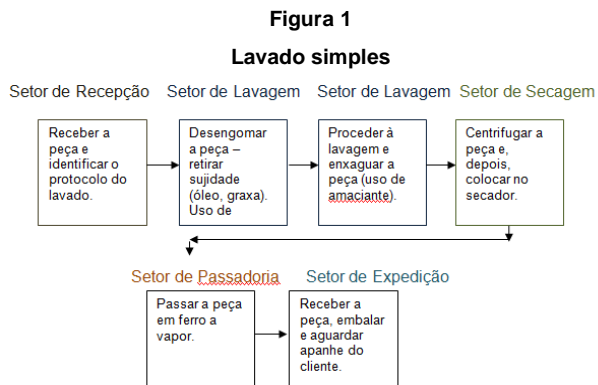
Figura 1

Lavado simples

Setor de Recepção

Receber a peça e identificar o protocolo do lavado.

Setor de Lavagem

Desengomar a peça – retirar sujidade (óleo, graxa). Uso de

Setor de Lavagem

Proceder à lavagem e enxaguar a peça (uso de amaciante).

Setor de Secagem

Centrifugar a peça e, depois, colocar no secador.

Setor de Passadoria

Passar a peça em ferro a vapor.

Setor de Expedição

Receber a peça, embalar e aguardar apanhe do cliente.